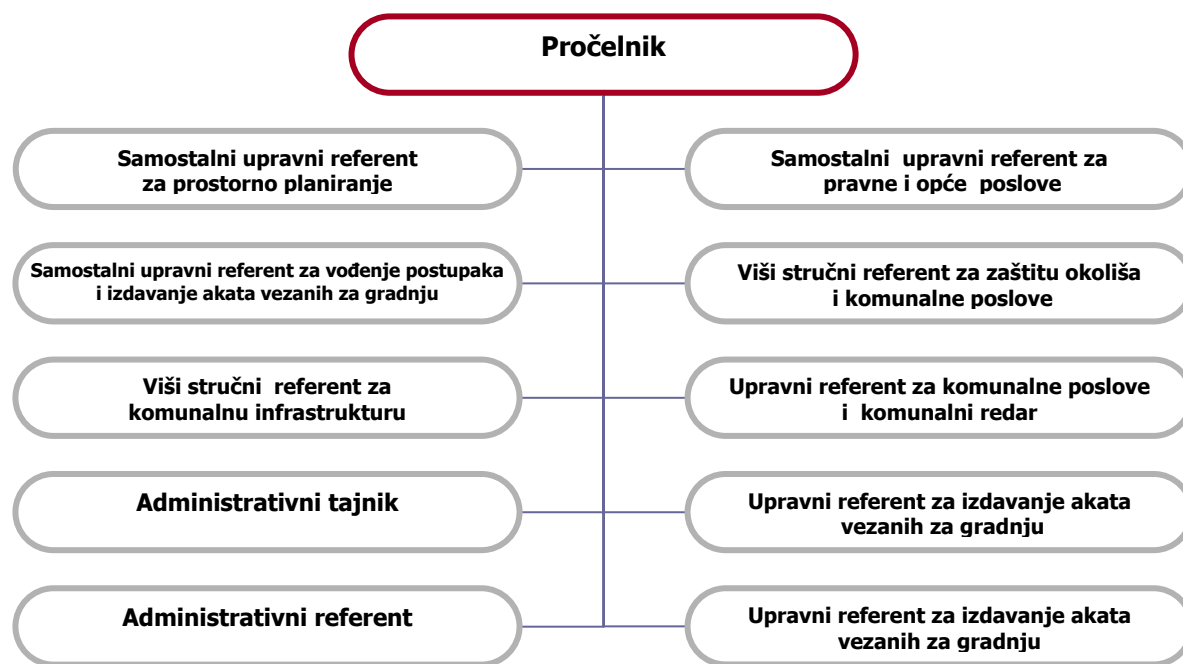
Pročelnik

Samostalni upravni referent za prostorno planiranje

Samostalni upravni referent za pravne i opće poslove

Samostalni upravni referent za vođenje postupaka i izdavanje akata vezanih za gradnju

Viši stručni referent za zaštitu okoliša i komunalne poslove

Viši stručni referent za komunalnu infrastrukturu

Upravni referent za komunalne poslove i komunalni redar

Administrativni tajnik

Upravni referent za izdavanje akata vezanih za gradnju

Administrativni referent

Upravni referent za izdavanje akata vezanih za gradnju